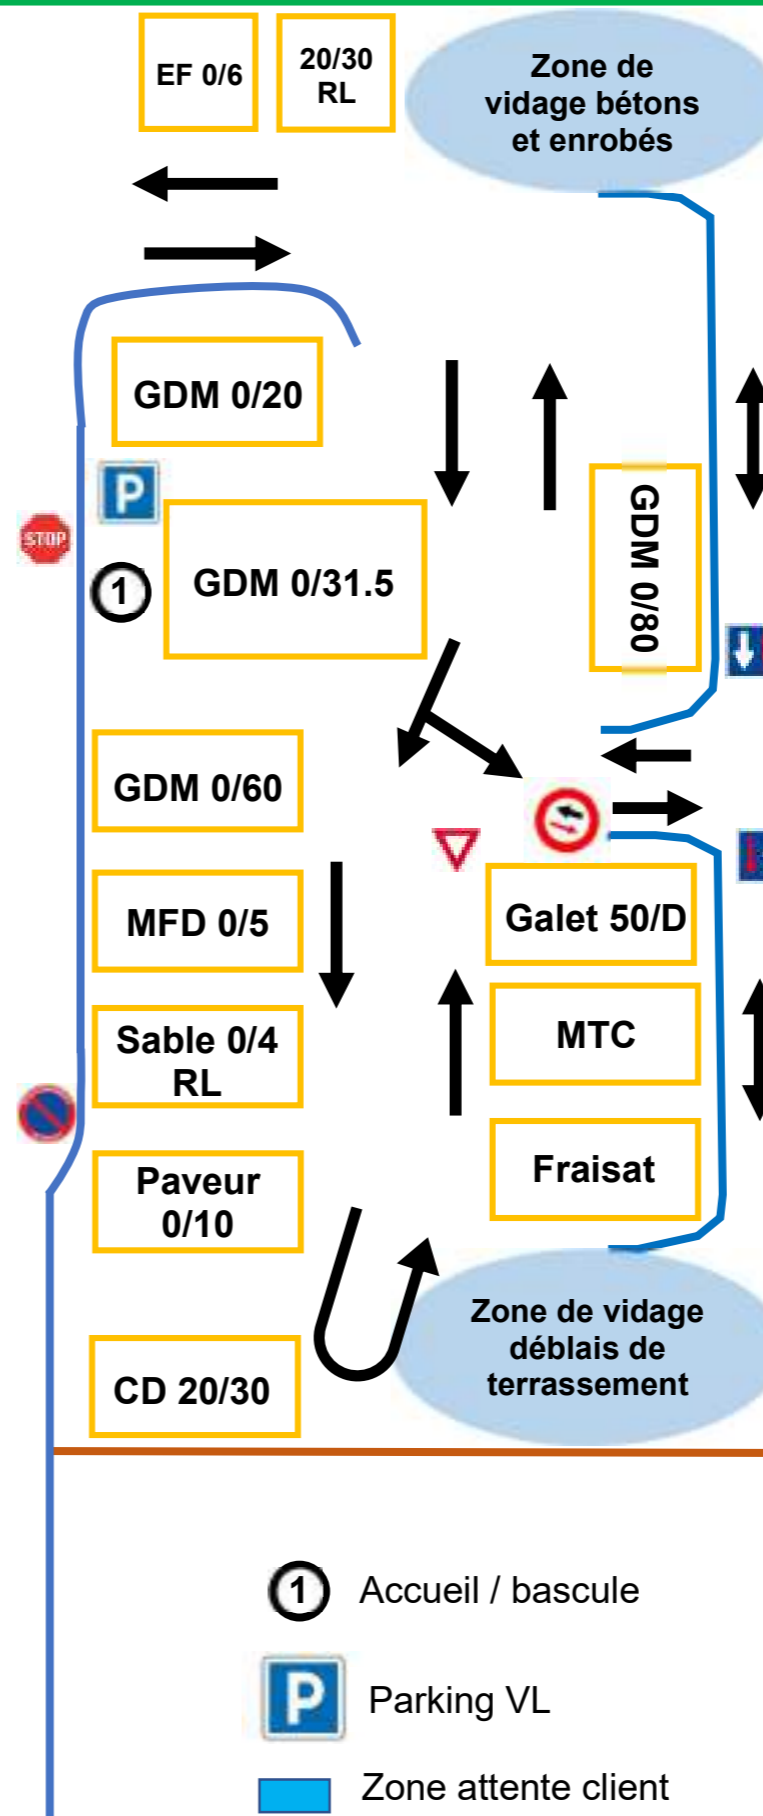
EF 0/6

20/30 RL

Zone de vidage bétons et enrobés

GDM 0/20

P

STOP

1

GDM 0/31.5

GDM 0/80

GDM 0/60

MFD 0/5

Galet 50/D

Sable 0/4 RL

MTC

Paveur 0/10

Fraisat

Zone de vidage déblais de terrassement

CD 20/30

1 Accueil / bascule

P Parking VL

Zone attente client